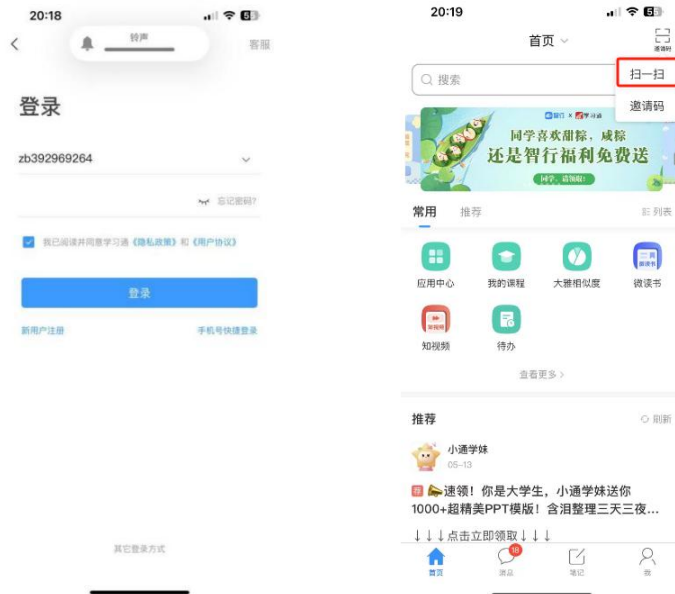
20:18

铃声

客服

登录

zb392969264

忘记密码?

我已阅读并同意学习通《隐私政策》和《用户协议》

登录

新用户注册

手机号快捷登录

其它登录方式

20:19

首页

邀请码

扫一扫

邀请码

搜索

同学喜欢甜粽，咸粽

还是智行福利免费送

同学，请领取!

常用

推荐

列表

应用中心

我的课程

大雅相似度

微读书

知视频

待办

查看更多 >

推荐

刷新

小通学妹

05-13

速领！你是大学生，小通学妹送你1000+超精美PPT模版！含泪整理三天三夜...

↓↓↓点击立即领取↓↓↓

首页

16

消息

笔记

我